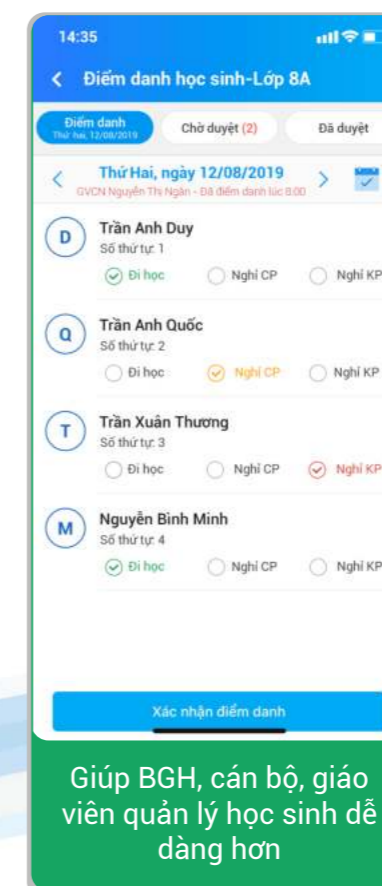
14:35

Điểm danh học sinh-Lớp 8A

Điểm danh
Thứ hai, 12/08/2019

Chờ duyệt (2)

Đã duyệt

Thứ Hai, ngày 12/08/2019
GVCN Nguyễn Thị Ngân - Đã điểm danh lúc 8:00

D
Trần Anh Duy
Số thứ tự: 1
Đi học
Nghỉ CP
Nghỉ KP

Q
Trần Anh Quốc
Số thứ tự: 2
Đi học
Nghỉ CP
Nghỉ KP

T
Trần Xuân Thương
Số thứ tự: 3
Đi học
Nghỉ CP
Nghỉ KP

M
Nguyễn Bình Minh
Số thứ tự: 4
Đi học
Nghỉ CP
Nghỉ KP

Xác nhận điểm danh

Giúp BGH, cán bộ, giáo viên quản lý học sinh dễ dàng hơn